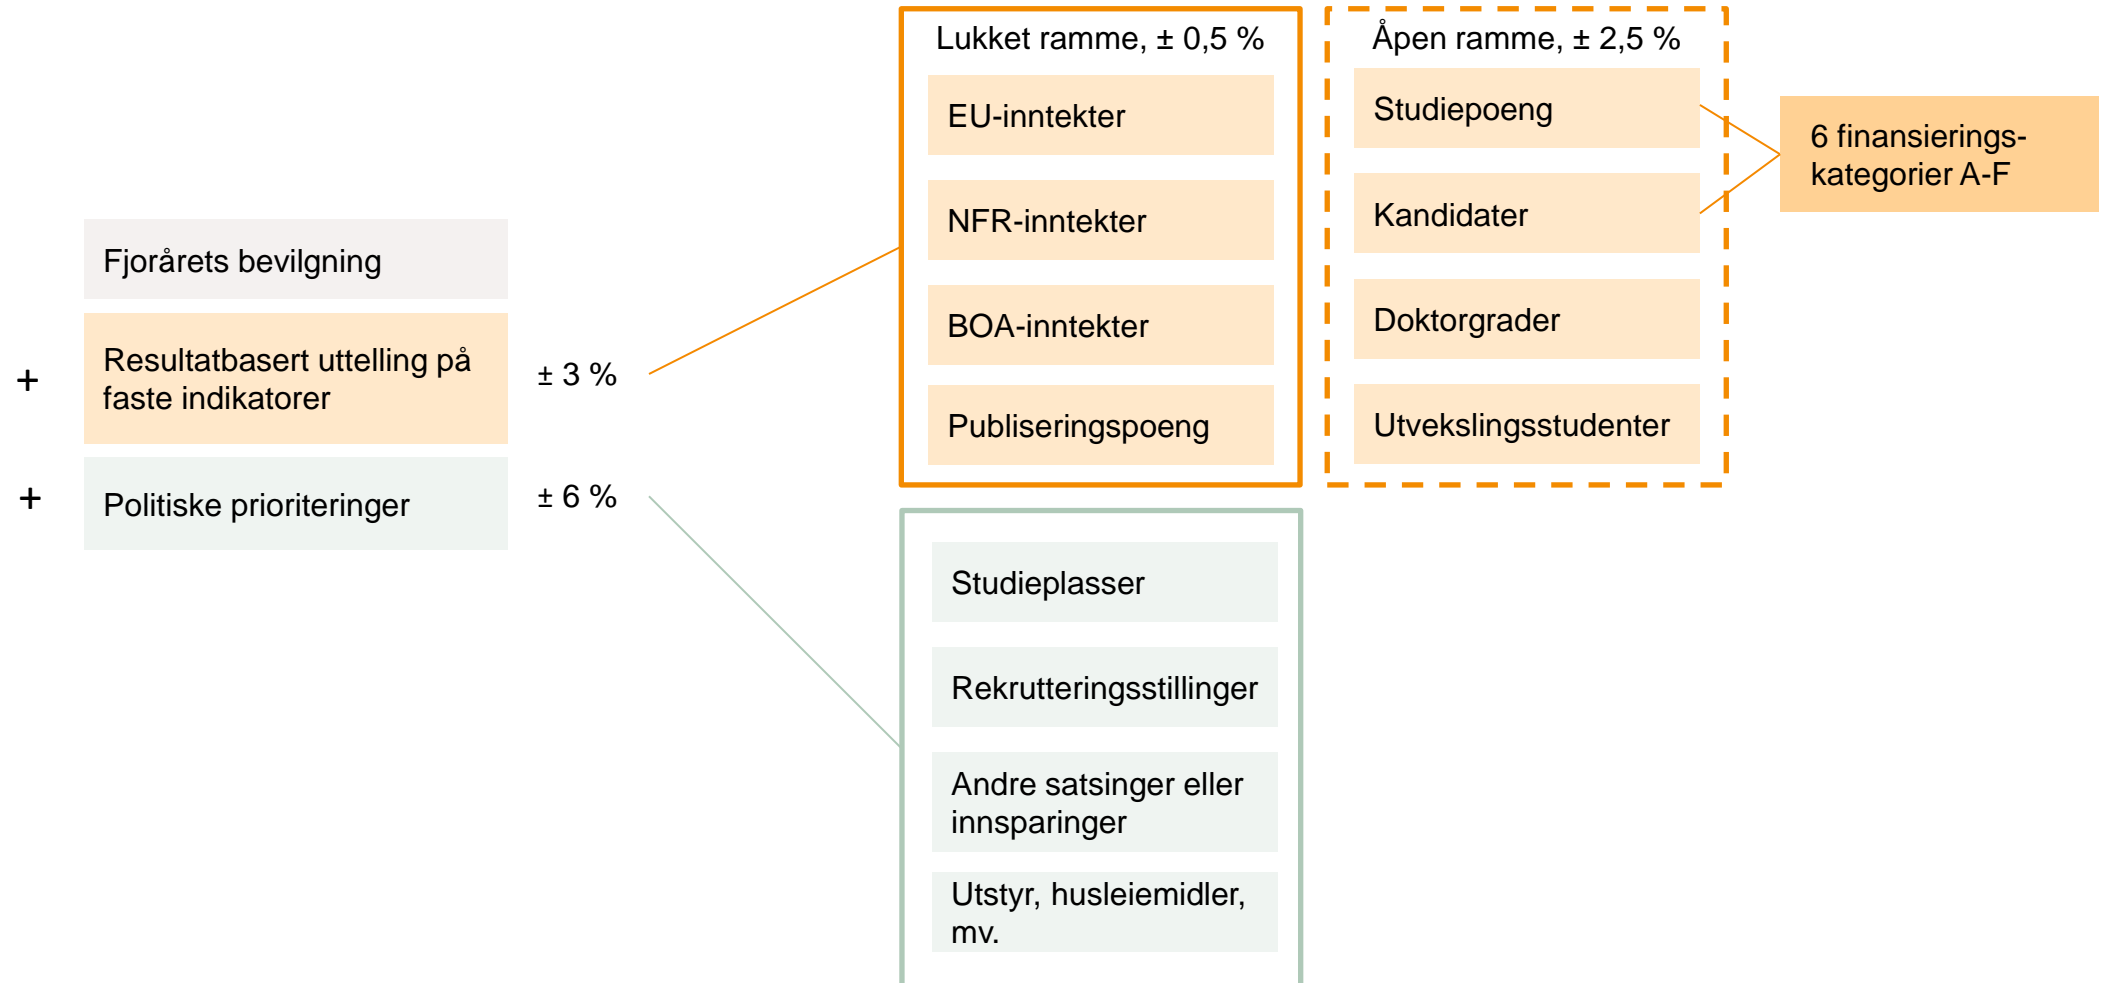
Fjorårets bevilgning

+ Resultatbasert uttelling på faste indikatorer ± 3 %

+ Politiske prioriteringer ± 6 %

Lukket ramme, ± 0,5 %

EU-inntekter

NFR-inntekter

BOA-inntekter

Publiseringspoeng

Åpen ramme, ± 2,5 %

Studiepoeng

Kandidater

Doktorgrader

Utvekslingsstudenter

6 finansierings-kategorier A-F

Studieplasser

Rekrutteringsstillinger

Andre satsinger eller innsparinger

Utstyr, husleiemidler, mv.